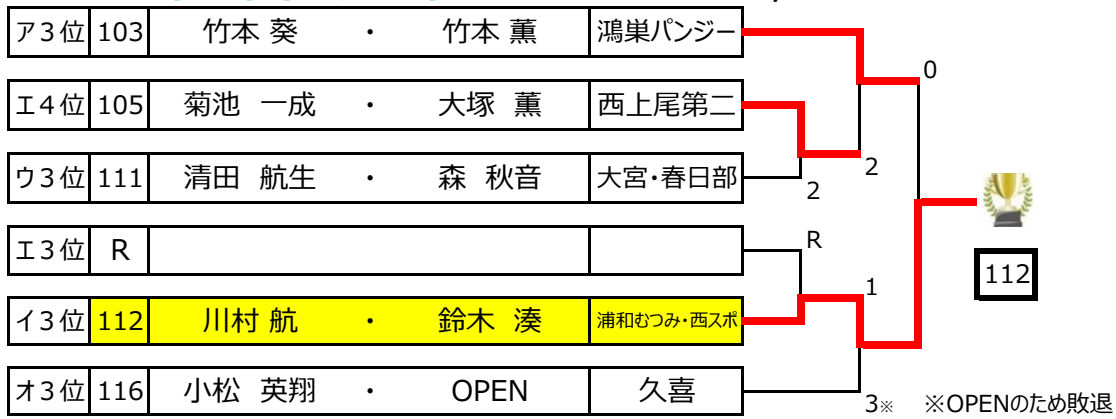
| ア３位 | 103 | 竹本 葵 | ・ | 竹本 薫 | 鴻巣パンジー |
|---|---|---|---|---|---|
| エ４位 | 105 | 菊池 一成 | ・ | 大塚 薫 | 西上尾第二 |
| ウ３位 | 111 | 清田 航生 | ・ | 森 秋音 | 大宮・春日部 |
| エ３位 | R | | | | |
| イ３位 | 112 | 川村 航 | ・ | 鈴木 湊 | 浦和むつみ・西スポ |
| オ３位 | 116 | 小松 英翔 | ・ | OPEN | 久喜 |

0
2
2
R
1
3※
112
※OPENのため敗退